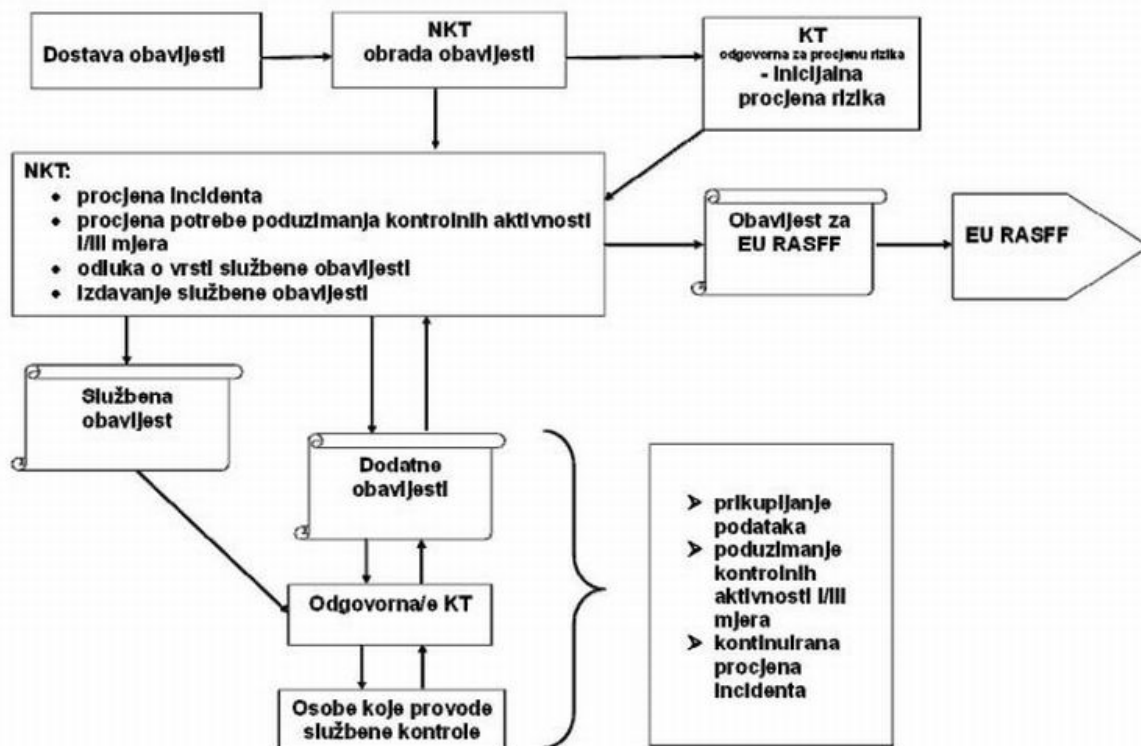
Dostava obavijesti

NKT
obrada obavijesti

KT
odgovorna za procjenu rizika
- inicijalna procjena rizika

NKT:
• procjena incidenta
• procjena potrebe poduzimanja kontrolnih aktivnosti i/ili mjera
• odluka o vrsti službene obavijesti
• izdavanje službene obavijesti

Obavijest za EU RASFF

EU RASFF

Službena obavijest

Dodatne obavijesti

Odgovorna/e KT

Osobe koje provode službene kontrole

➤ prikupljanje podataka
➤ poduzimanje kontrolnih aktivnosti i/ili mjera
➤ kontinuirana procjena incidenta